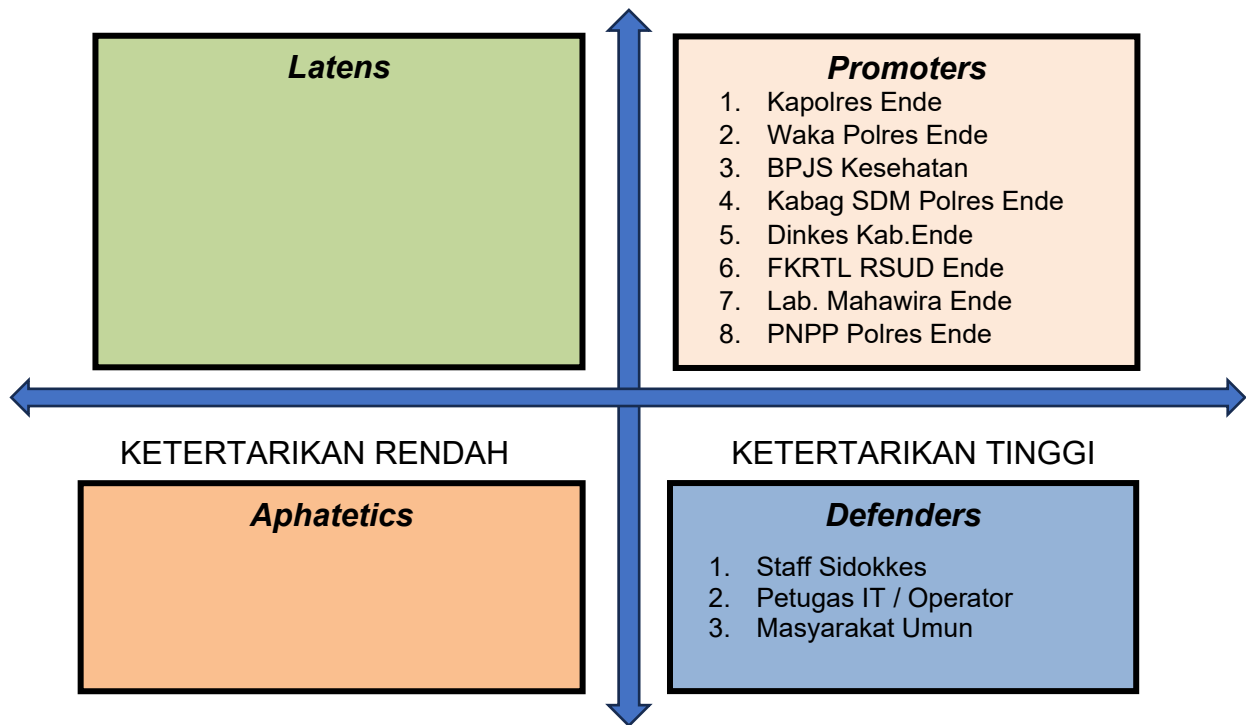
Latens

Promoters
1. Kapolres Ende
2. Waka Polres Ende
3. BPJS Kesehatan
4. Kabag SDM Polres Ende
5. Dinkes Kab.Ende
6. FKRTL RSUD Ende
7. Lab. Mahawira Ende
8. PNPP Polres Ende

KETERTARIKAN RENDAH

KETERTARIKAN TINGGI

Aphatetics

Defenders
1. Staff Sidokkes
2. Petugas IT / Operator
3. Masyarakat Umun